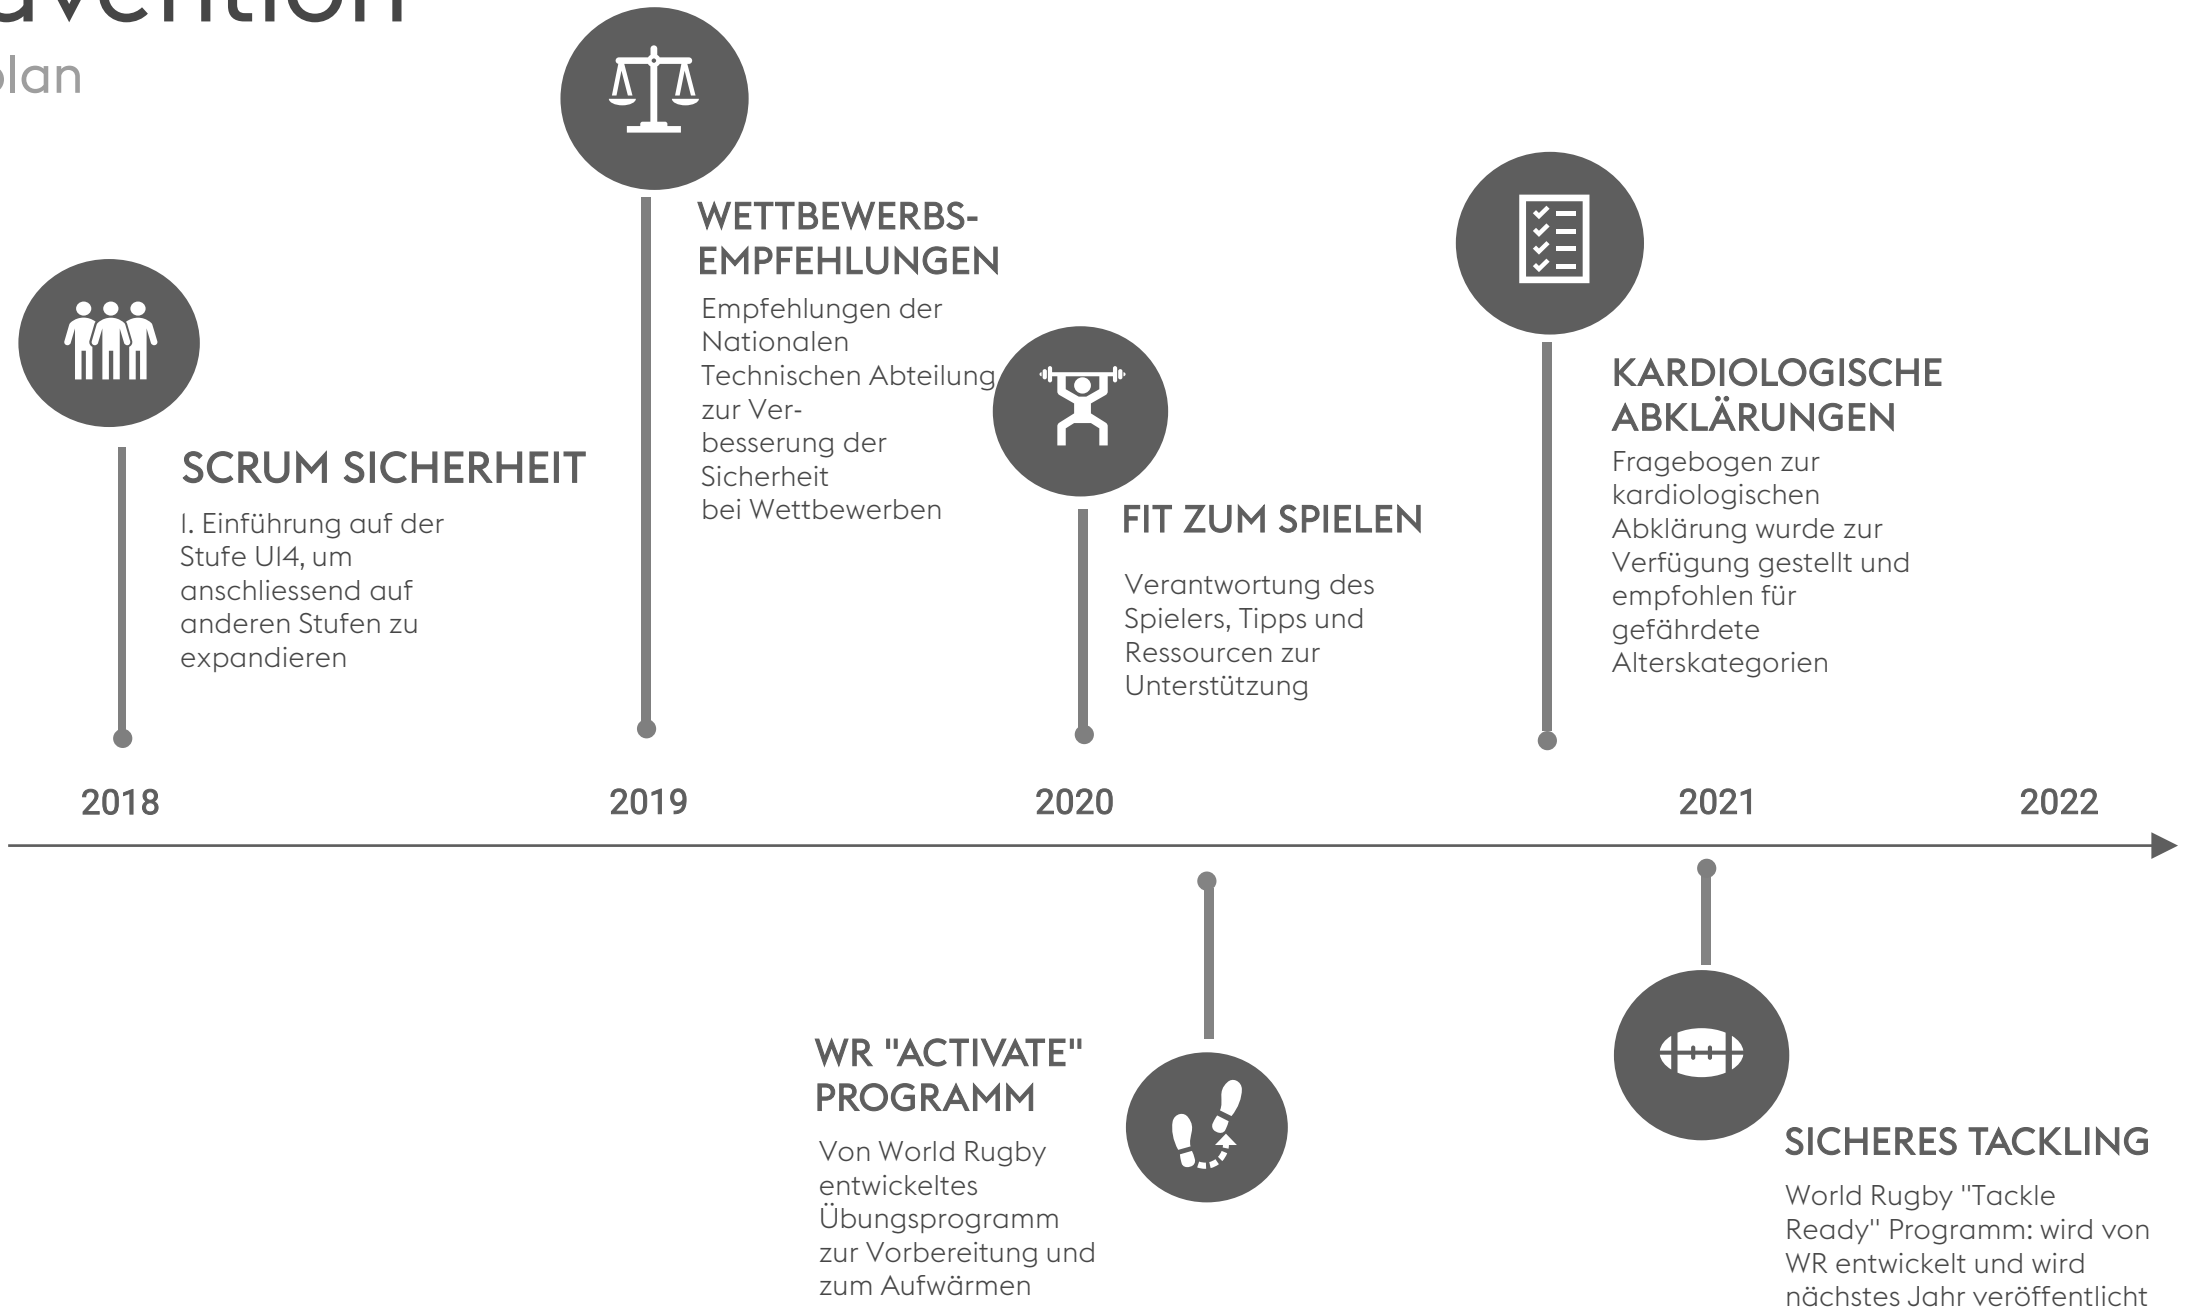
avention
plan

SCRUM SICHERHEIT

I. Einführung auf der Stufe UI4, um anschliessend auf anderen Stufen zu expandieren

WETTBEWERBS-EMPFEHLUNGEN

Empfehlungen der Nationalen Technischen Abteilung zur Verbesserung der Sicherheit bei Wettbewerben

FIT ZUM SPIELEN

Verantwortung des Spielers, Tipps und Ressourcen zur Unterstützung

KARDIOLOGISCHE ABKLÄRUNGEN

Fragebogen zur kardiologischen Abklärung wurde zur Verfügung gestellt und empfohlen für gefährdete Alterskategorien

2018

2019

2020

2021

2022

WR "ACTIVATE" PROGRAMM

Von World Rugby entwickeltes Übungsprogramm zur Vorbereitung und zum Aufwärmen

SICHERES TACKLING

World Rugby "Tackle Ready" Programm: wird von WR entwickelt und wird nächstes Jahr veröffentlicht